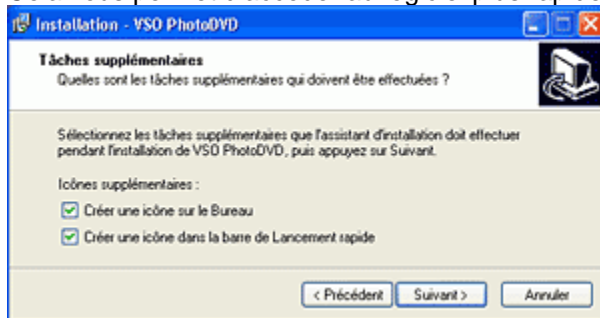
Installation - VSO PhotoDVD

Tâches supplémentaires
Quelles sont les tâches supplémentaires qui doivent être effectuées ?

Sélectionnez les tâches supplémentaires que l'assistant d'installation doit effectuer pendant l'installation de VSO PhotoDVD, puis appuyez sur Suivant.

Icônes supplémentaires :

Créer une icône sur le Bureau

Créer une icône dans la barre de Lancement rapide

< Précédent | Suivant > | Annuler